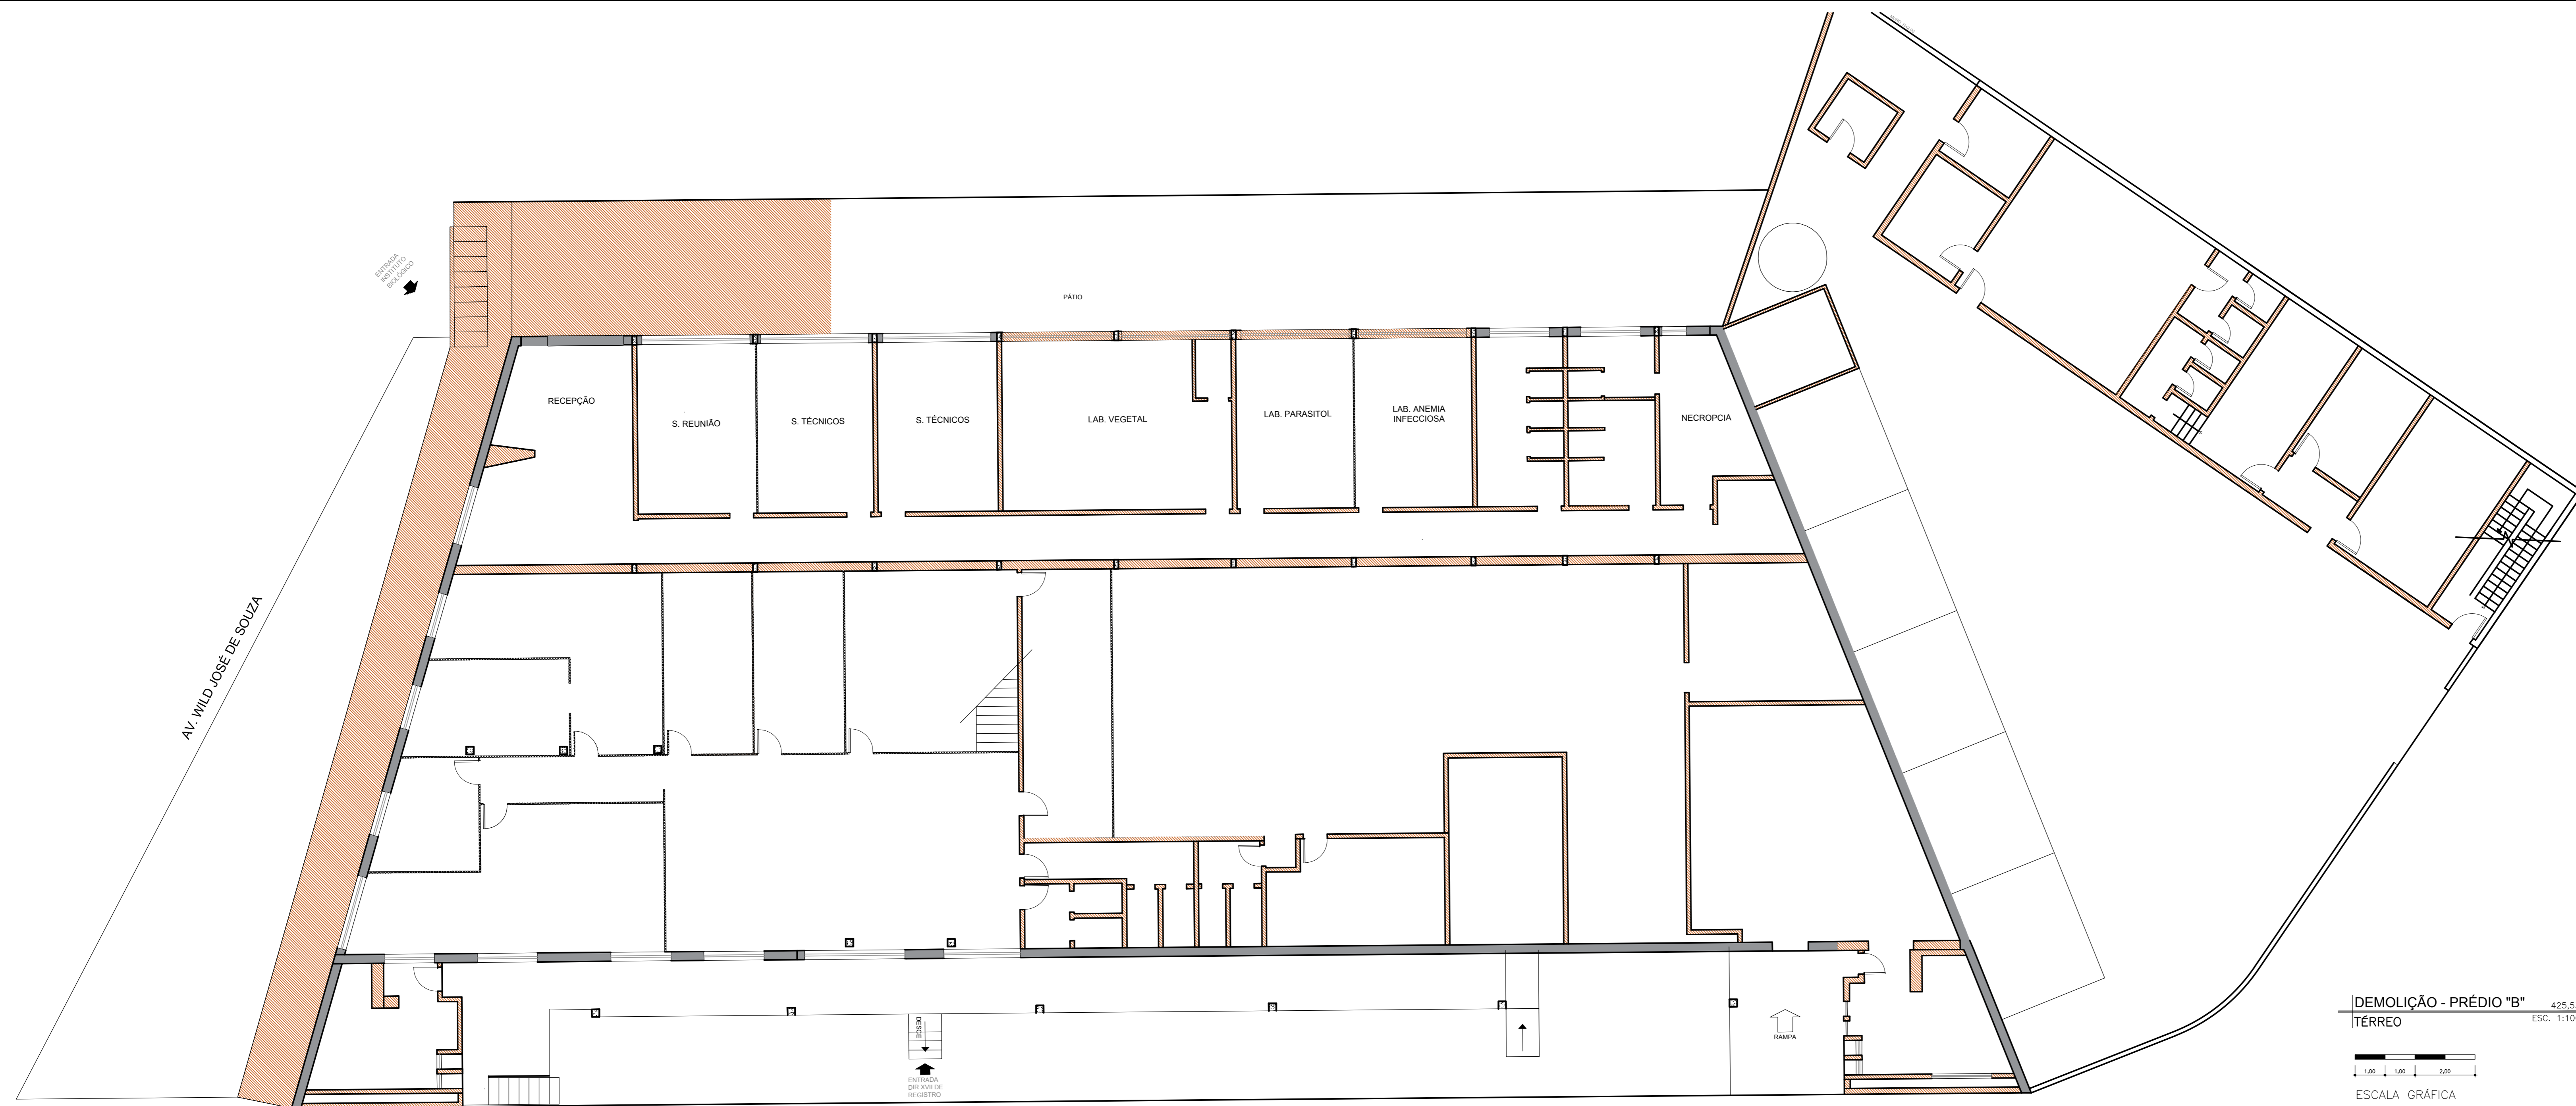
ENTRADA INSTITUTO BIOLÓGICO

PÁTIO

AV. WILD JOSÉ DE SOUZA

RECEPÇÃO

S. REUNIÃO

S. TÉCNICOS

S. TÉCNICOS

LAB. VEGETAL

LAB. PARASITOL

LAB. ANEMIA INFECCIOSA

NECROPCIA

DESCE

ENTRADA DIR XVIII DE REGISTRO

RAMPA

DEMOLIÇÃO - PRÉDIO "B"

425,5

TÉRREO

ESC. 1:10

1,00 1,00 2,00

ESCALA GRÁFICA